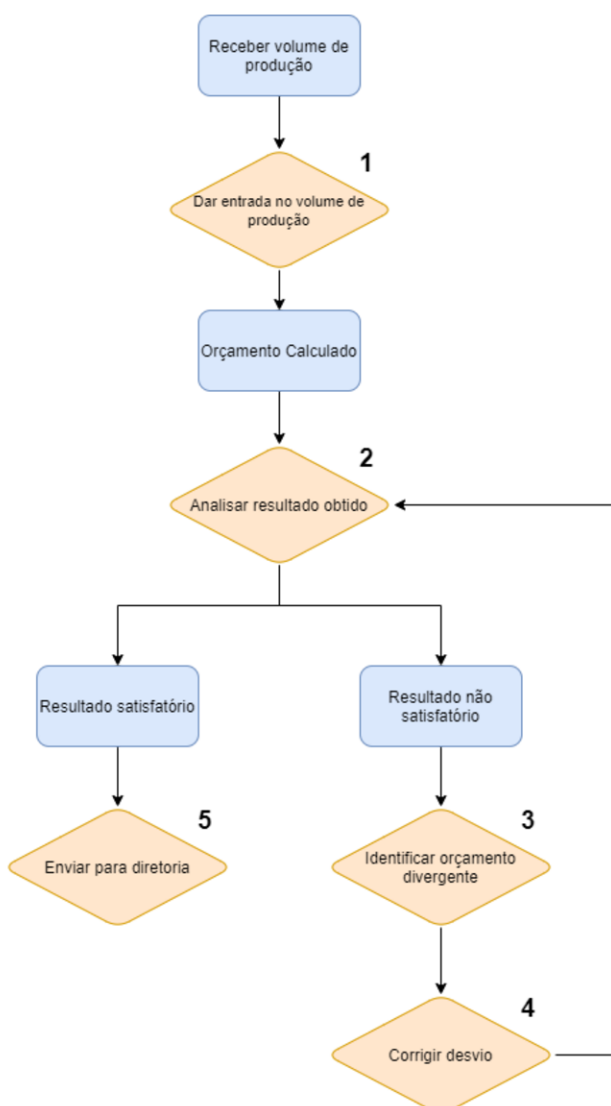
Receber volume de produção

1

Dar entrada no volume de produção

Orçamento Calculado

2

Analisar resultado obtido

Resultado satisfatório

Resultado não satisfatório

5

Enviar para diretoria

3

Identificar orçamento divergente

4

Corrigir desvio